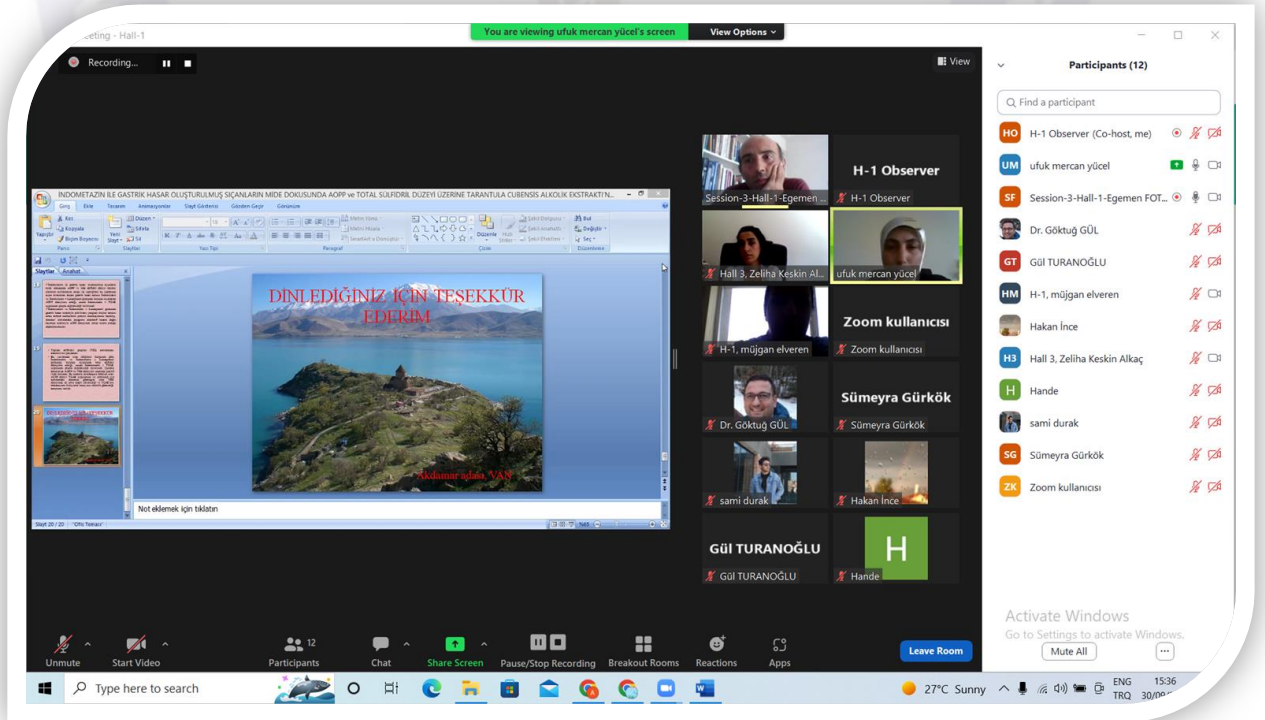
eting - Hall-1

You are viewing ufuk mercan yücel's screen
View Options

Recording...

View

İNDOMETAZİN İLE GASTRİK HASAR OLUŞTURULMUŞ SIÇANLARIN MİDE DOKUSUNDA AOPP ve TOTAL SÜLFİDRİL DÜZEYİ ÜZERİNE TARANTULA CUBENSIS ALKOLİK EKSTRAKTI'N...

Giriş Ekle Tasarım Animasyonlar Slayt Gösterisi Gözden Geçir Görünüm

Slaytlar Anahat

DİNLEDİĞİNİZ İÇİN TEŞEKKÜR EDERİM

Akdamar adası, VAN

Not eklemek için tıklatın

Slayt 20 / 20 "Ofis Teması"

Session-3-Hall-1-Egemen ...
H-1 Observer
H-1 Observer
Hall 3, Zeliha Keskin Al...
ufuk mercan yücel
H-1, müjgan elveren
Zoom kullanıcısı
Zoom kullanıcısı
Dr. Göktuğ GÜL
Sümeyra Gürkök
Sümeyra Gürkök
sami durak
Hakan İnce
Gül TURANOĞLU
Gül TURANOĞLU
H
Hande

Participants (12)

Find a participant

HO H-1 Observer (Co-host, me)
UM ufuk mercan yücel
SF Session-3-Hall-1-Egemen FOT...
Dr. Göktuğ GÜL
GT Gül TURANOĞLU
HM H-1, müjgan elveren
Hakan İnce
H3 Hall 3, Zeliha Keskin Alkaç
H Hande
sami durak
SG Sümeyra Gürkök
ZK Zoom kullanıcısı

Unmute Start Video Participants 12 Chat Share Screen Pause/Stop Recording Breakout Rooms Reactions Apps Leave Room

Activate Windows
Go to Settings to activate Windows.

Mute All ...

Type here to search

27°C Sunny ENG TRQ 15:36 30/0